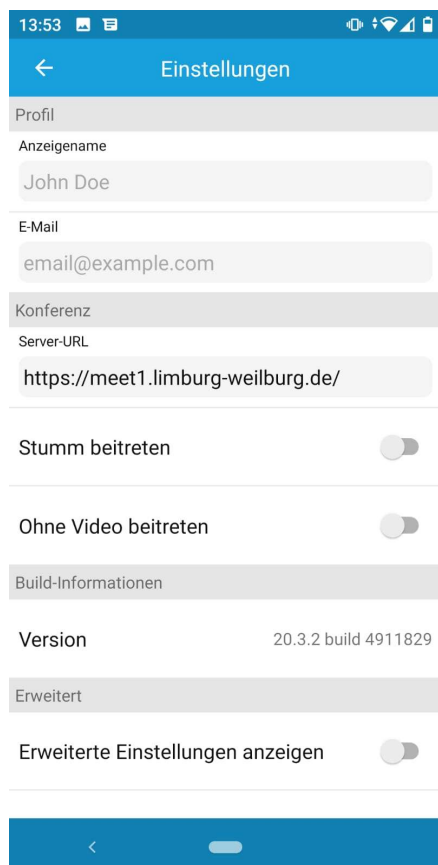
13:53

Einstellungen

Profil

Anzeigename

John Doe

E-Mail

email@example.com

Konferenz

Server-URL

https://meet1.limburg-weilburg.de/

Stumm beitreten

Ohne Video beitreten

Build-Informationen

Version 20.3.2 build 4911829

Erweitert

Erweiterte Einstellungen anzeigen